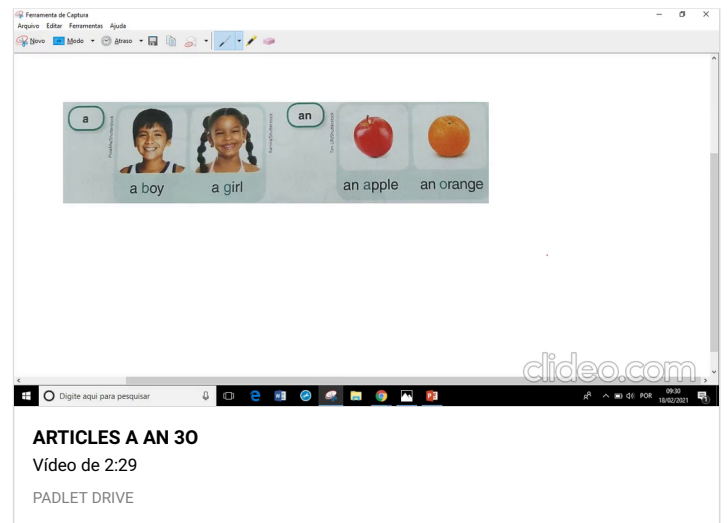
Ferramenta de Captura

Arquivo Editar Ferramentas Ajuda

Novo Modo Atraso

a

a boy

a girl

an

an apple

an orange

clideo.com

Digite aqui para pesquisar

POR 09:30 18/02/2021

ARTICLES A AN 3O

Vídeo de 2:29

PADLET DRIVE